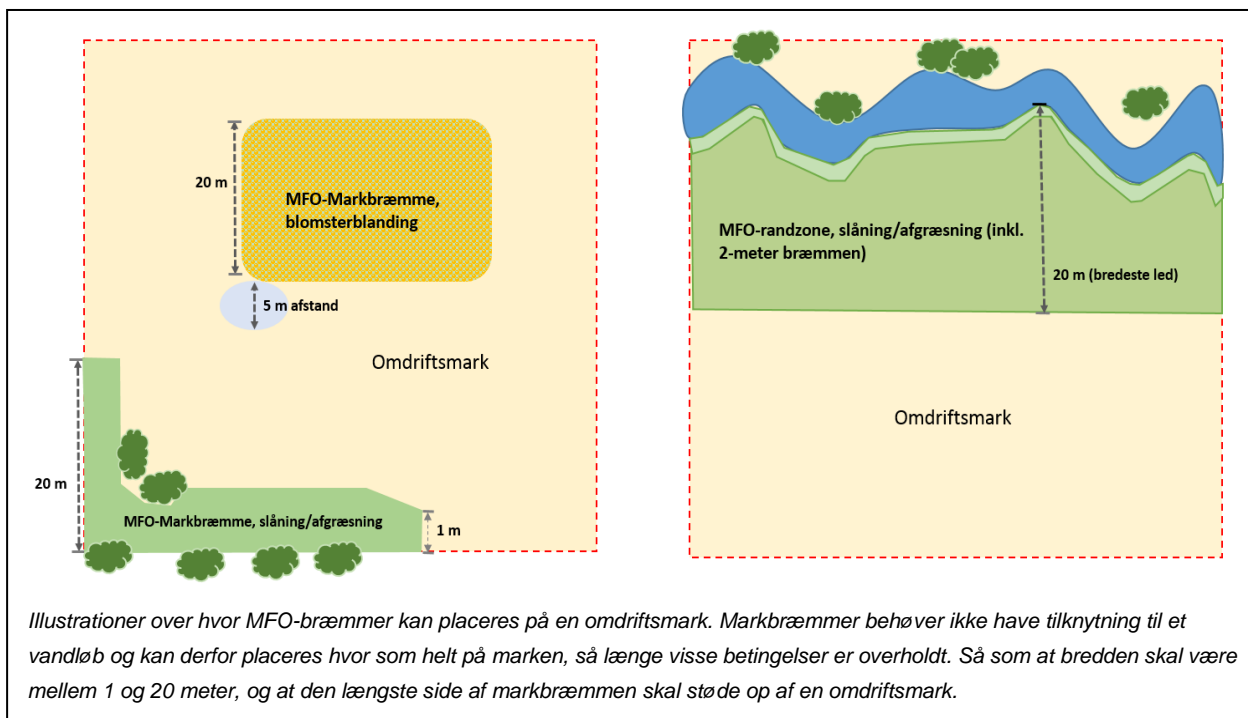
20 m

MFO-Markbræmme, blomsterblanding

5 m afstand

Omdriftsmark

20 m

MFO-Markbræmme, slåning/afgræsning

1 m

MFO-randzone, slåning/afgræsning (inkl. 2-meter bræmmen)

20 m (bredeste led)

Omdriftsmark

Illustrationer over hvor MFO-bræmmer kan placeres på en omdriftsmark. Markbræmmer behøver ikke have tilknytning til et vandløb og kan derfor placeres hvor som helt på marken, så længe visse betingelser er overholdt. Så som at bredden skal være mellem 1 og 20 meter, og at den længste side af markbræmmen skal støde op af en omdriftsmark.